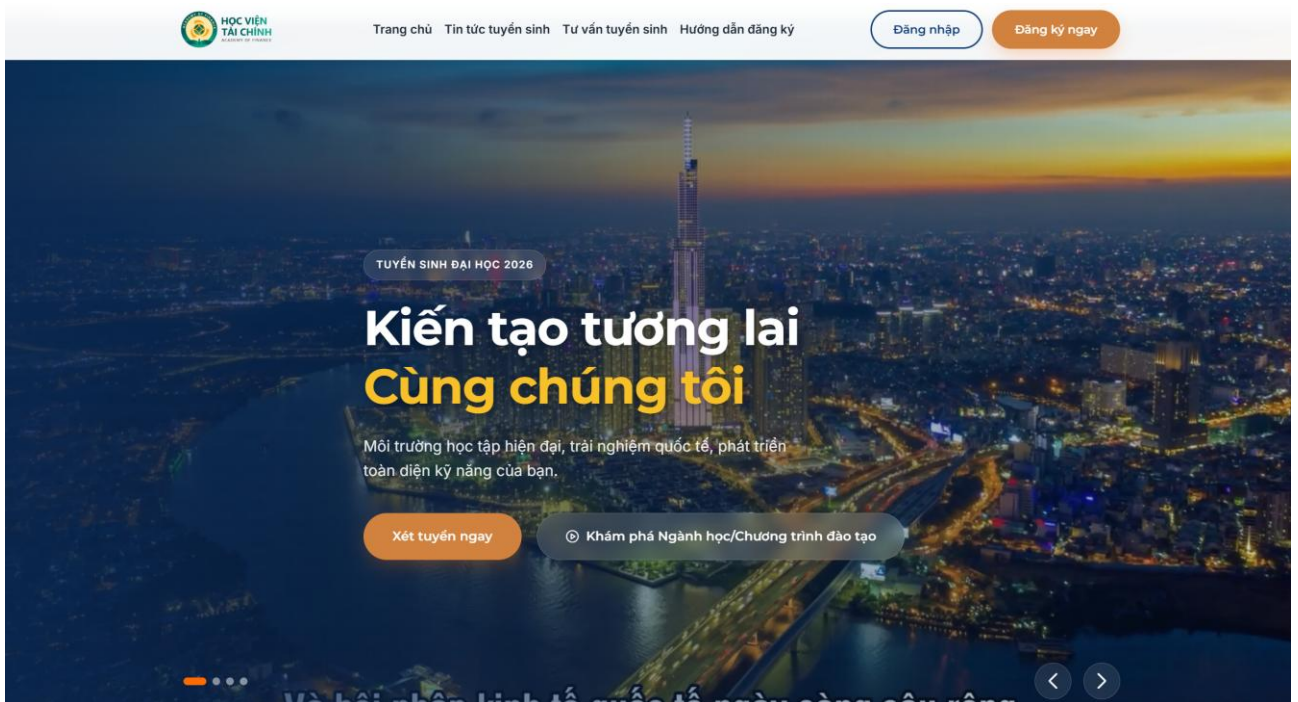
HỌC VIỆN TÀI CHÍNH
ACADEMY OF FINANCE

Trang chủ Tin tức tuyển sinh Tư vấn tuyển sinh Hướng dẫn đăng ký

Đăng nhập Đăng ký ngay

TUYỂN SINH ĐẠI HỌC 2026

Kiến tạo tương lai
Cùng chúng tôi

Môi trường học tập hiện đại, trải nghiệm quốc tế, phát triển toàn diện kỹ năng của bạn.

Xét tuyển ngay

Khám phá Ngành học/Chương trình đào tạo

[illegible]